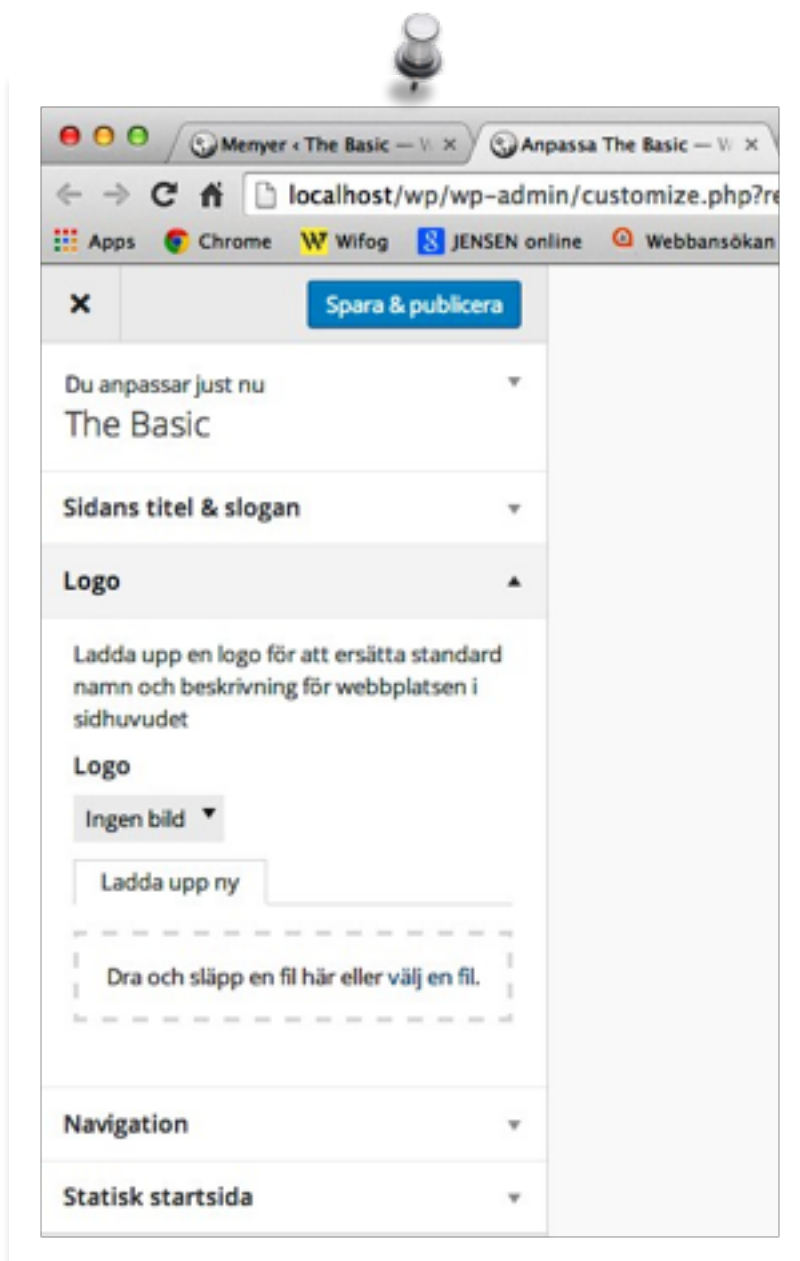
Menyer ‹ The Basic — W ×
Anpassa The Basic — W ×
localhost/wp/wp-admin/customize.php?re
Apps Chrome Wifog JENSEN online Webbansökan

×
Spara & publicera

Du anpassar just nu
The Basic

Sidans titel & slogan

Logo

Ladda upp en logo för att ersätta standard namn och beskrivning för webbplatsen i sidhuvudet

Logo

Ingen bild

Ladda upp ny

Dra och släpp en fil här eller välj en fil.

Navigation

Statisk startsida